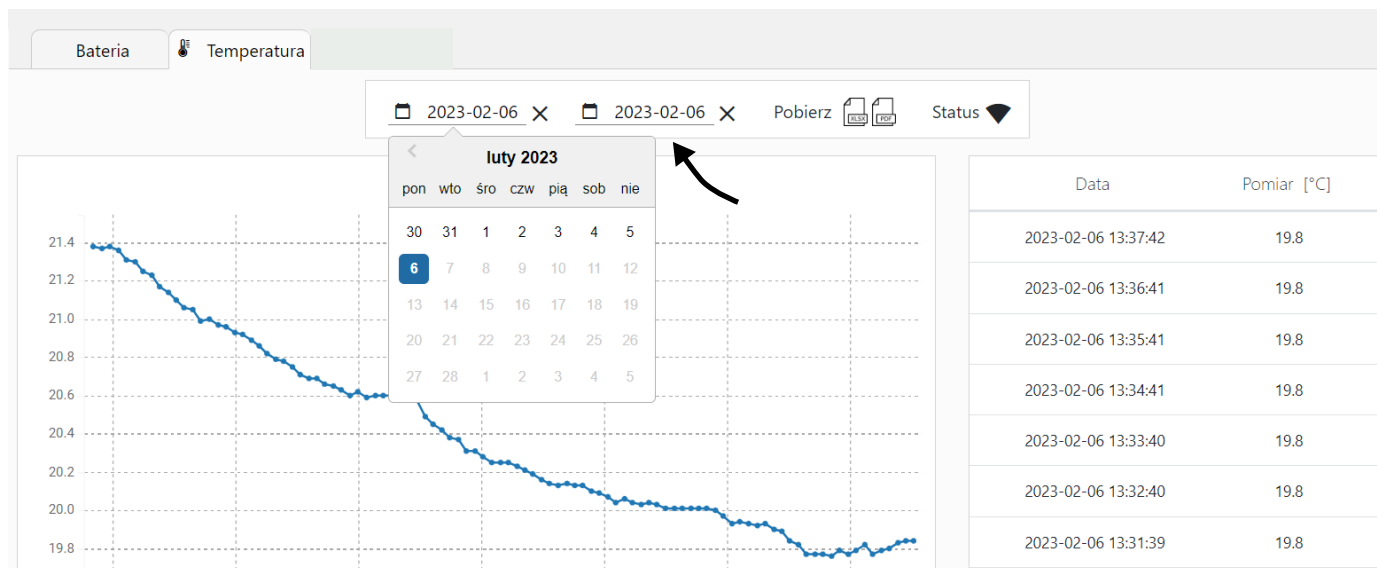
Bateria Temperatura

2023-02-06 × 2023-02-06 × Pobierz XLSX PDF Status

luty 2023

| pon | wto | śro | czw | pią | sob | nie |
|---|---|---|---|---|---|---|
| 30 | 31 | 1 | 2 | 3 | 4 | 5 |
| 6 | 7 | 8 | 9 | 10 | 11 | 12 |
| 13 | 14 | 15 | 16 | 17 | 18 | 19 |
| 20 | 21 | 22 | 23 | 24 | 25 | 26 |
| 27 | 28 | 1 | 2 | 3 | 4 | 5 |

21.4
21.2
21.0
20.8
20.6
20.4
20.2
20.0
19.8

| Data | Pomiar [°C] |
|---|---|
| 2023-02-06 13:37:42 | 19.8 |
| 2023-02-06 13:36:41 | 19.8 |
| 2023-02-06 13:35:41 | 19.8 |
| 2023-02-06 13:34:41 | 19.8 |
| 2023-02-06 13:33:40 | 19.8 |
| 2023-02-06 13:32:40 | 19.8 |
| 2023-02-06 13:31:39 | 19.8 |